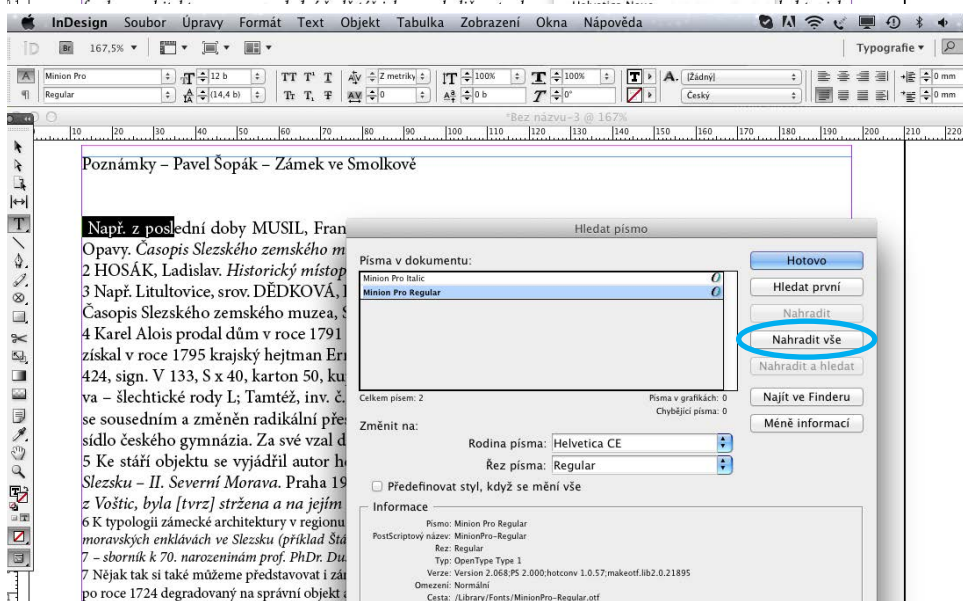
InDesign Soubor Úpravy Formát Text Objekt Tabulka Zobrazení Okna Nápověda

167,5%

Typografie

Minion Pro
Regular
12 b
(14,4 b)
Z metriky
0
100%
100%
0 b
0°
[Žádný]
Český
0 mm
0 mm

*Bez názvu-3 @ 167%

10 20 30 40 50 60 70 80 90 100 110 120 130 140 150 160 170 180 190 200 210 220

Poznámky – Pavel Šopák – Zámek ve Smolkově

Např. z poslední doby MUSIL, Fran
Opavy. Časopis Slezského zemského m
2 HOSÁK, Ladislav. Historický místop
3 Např. Litultovice, srov. DĚDKOVÁ,
Časopis Slezského zemského muzea, S
4 Karel Alois prodal dům v roce 1791
získal v roce 1795 krajský hejtman Er
424, sign. V 133, S x 40, karton 50, ku
va – šlechtické rody L; Tamtéž, inv. č.
se sousedním a změněn radikální pře
sídlo českého gymnázia. Za své vzal d
5 Ke stáří objektu se vyjádřil autor h
Slezsku – II. Severní Morava. Praha 19
z Voštic, byla [tvrz] stržena a na jejím
6 K typologii zámecké architektury v regionu
moravských enklávách ve Slezsku (příklad Štá
7 – sborník k 70. narozeninám prof. PhDr. Du
7 Nějak tak si také můžeme představovat i zá
po roce 1724 degradovaný na správní objekt

Hledat písmo

Písma v dokumentu:
Minion Pro Italic
Minion Pro Regular

Celkem písem: 2
Písma v grafikách: 0
Chybějící písma: 0

Změnit na:
Rodina písma: Helvetica CE
Řez písma: Regular

Předefinovat styl, když se mění vše

Informace
Písmo: Minion Pro Regular
PostScriptový název: MinionPro-Regular
Řez: Regular
Typ: OpenType Type 1
Verze: Version 2.068;PS 2.000;hotconv 1.0.57;makeotf.lib2.0.21895
Omezení: Normální
Cesta: /Library/Fonts/MinionPro-Regular.otf

Hotovo
Hledat první
Nahradit
Nahradit vše
Nahradit a hledat
Najít ve Finderu
Méně informací